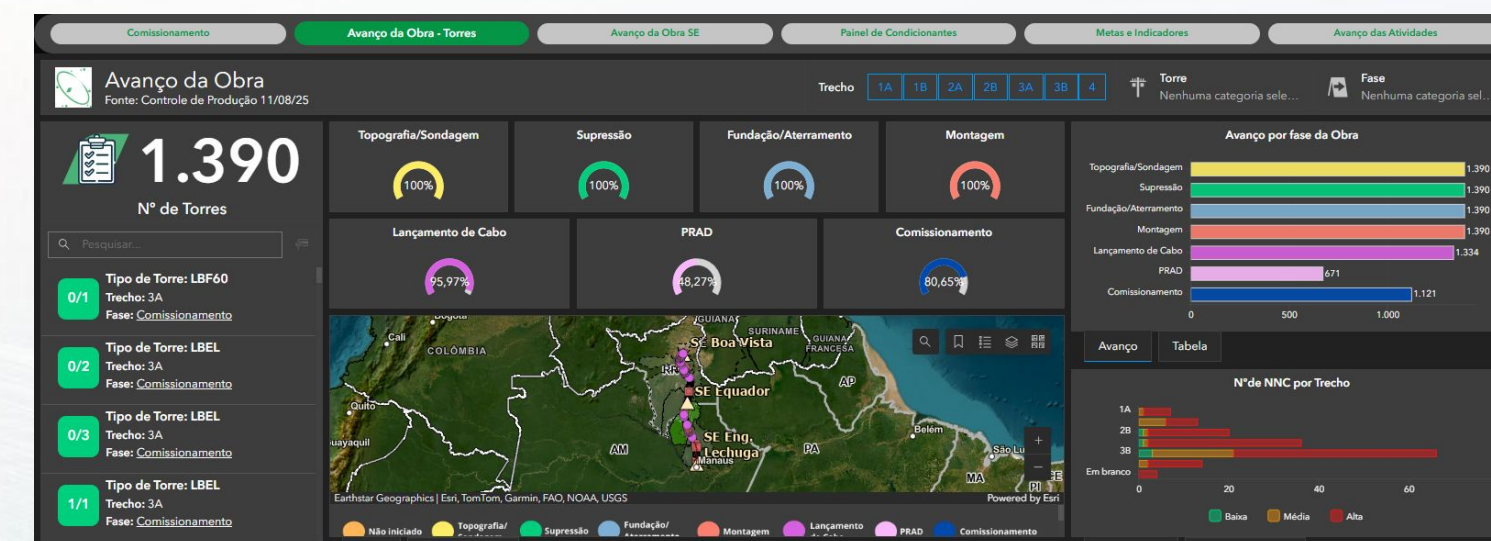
Comissionamento | Avanço da Obra - Torres | Avanço da Obra SE | Painel de Condicionantes | Metas e Indicadores | Avanço das Atividades

Avanço da Obra
Fonte: Controle de Produção 11/08/25

Trecho 1A 1B 2A 2B 3A 3B 4

Torre
Nenhuma categoria sele...

Fase
Nenhuma categoria sel...

1.390
Nº de Torres

Pesquisar...

0/1 Tipo de Torre: LBF60
Trecho: 3A
Fase: Comissionamento

0/2 Tipo de Torre: LBEL
Trecho: 3A
Fase: Comissionamento

0/3 Tipo de Torre: LBEL
Trecho: 3A
Fase: Comissionamento

1/1 Tipo de Torre: LBEL
Trecho: 3A
Fase: Comissionamento

Topografia/Sondagem
100%

Supressão
100%

Fundação/Aterramento
100%

Montagem
100%

Lançamento de Cabo
95,97%

PRAD
48,27%

Comissionamento
80,65%

Bogotá
Cali
COLÔMBIA
Quito
Guayaquil
GUIANA
SURINAME
GUIANA FRANCESA
SE Boa Vista
RR
SE Equador
AP
SE Eng. Lechuga
Manaus
AM
PA
Belém
São Lu
MA
PI
Earthstar Geographics | Esri, TomTom, Garmin, FAO, NOAA, USGS
Powered by Esri

Não iniciado
Topografia/Sondagem
Supressão
Fundação/Aterramento
Montagem
Lançamento de Cabo
PRAD
Comissionamento

Avanço por fase da Obra
Topografia/Sondagem 1.390
Supressão 1.390
Fundação/Aterramento 1.390
Montagem 1.390
Lançamento de Cabo 1.334
PRAD 671
Comissionamento 1.121
0 500 1.000

Avanço
Tabela

Nº de NNC por Trecho
1A
2B
3B
Em branco
0 20 40 60
Baixa
Média
Alta